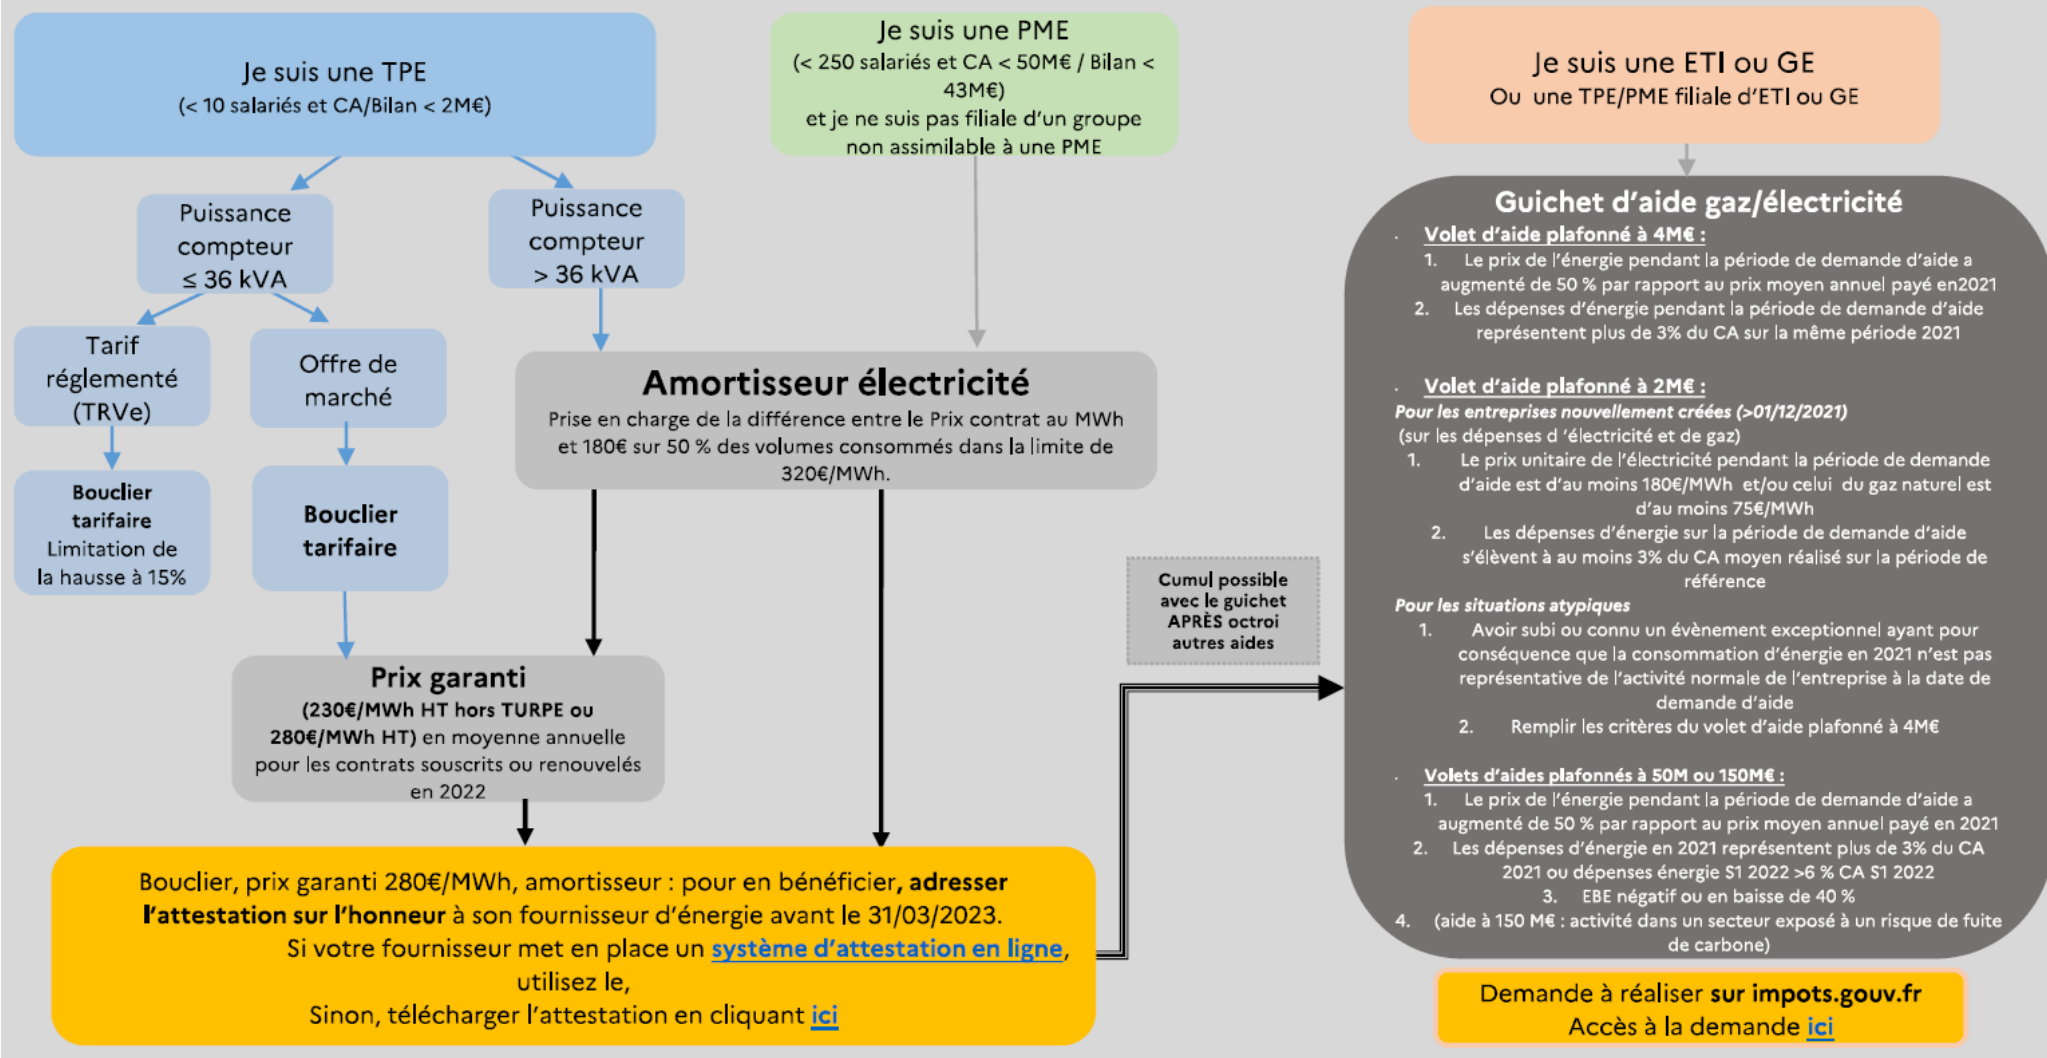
Je suis une TPE
(< 10 salariés et CA/Bilan < 2M€)

Puissance compteur ≤ 36 kVA

Puissance compteur > 36 kVA

Tarif réglementé (TRVe)

Offre de marché

Bouclier tarifaire Limitation de la hausse à 15%

Bouclier tarifaire

Prix garanti
(230€/MWh HT hors TURPE ou 280€/MWh HT) en moyenne annuelle pour les contrats souscrits ou renouvelés en 2022

Je suis une PME
(< 250 salariés et CA < 50M€ / Bilan < 43M€)
et je ne suis pas filiale d'un groupe non assimilable à une PME

Amortisseur électricité
Prise en charge de la différence entre le Prix contrat au MWh et 180€ sur 50 % des volumes consommés dans la limite de 320€/MWh.

Bouclier, prix garanti 280€/MWh, amortisseur : pour en bénéficier, adresser l'attestation sur l'honneur à son fournisseur d'énergie avant le 31/03/2023.
Si votre fournisseur met en place un système d'attestation en ligne, utilisez le,
Sinon, télécharger l'attestation en cliquant ici

Cumul possible avec le guichet APRÈS octroi autres aides

Je suis une ETI ou GE
Ou une TPE/PME filiale d'ETI ou GE

Guichet d'aide gaz/électricité
Volet d'aide plafonné à 4M€ :
1. Le prix de l'énergie pendant la période de demande d'aide a augmenté de 50 % par rapport au prix moyen annuel payé en2021
2. Les dépenses d'énergie pendant la période de demande d'aide représentent plus de 3% du CA sur la même période 2021

Volet d'aide plafonné à 2M€ :
Pour les entreprises nouvellement créées (>01/12/2021)
(sur les dépenses d 'électricité et de gaz)
1. Le prix unitaire de l'électricité pendant la période de demande d'aide est d'au moins 180€/MWh et/ou celui du gaz naturel est d'au moins 75€/MWh
2. Les dépenses d'énergie sur la période de demande d'aide s'élèvent à au moins 3% du CA moyen réalisé sur la période de référence
Pour les situations atypiques
1. Avoir subi ou connu un évènement exceptionnel ayant pour conséquence que la consommation d'énergie en 2021 n'est pas représentative de l'activité normale de l'entreprise à la date de demande d'aide
2. Remplir les critères du volet d'aide plafonné à 4M€

Volets d'aides plafonnés à 50M ou 150M€ :
1. Le prix de l'énergie pendant la période de demande d'aide a augmenté de 50 % par rapport au prix moyen annuel payé en 2021
2. Les dépenses d'énergie en 2021 représentent plus de 3% du CA 2021 ou dépenses énergie S1 2022 >6 % CA S1 2022
3. EBE négatif ou en baisse de 40 %
4. (aide à 150 M€ : activité dans un secteur exposé à un risque de fuite de carbone)

Demande à réaliser sur impots.gouv.fr
Accès à la demande ici